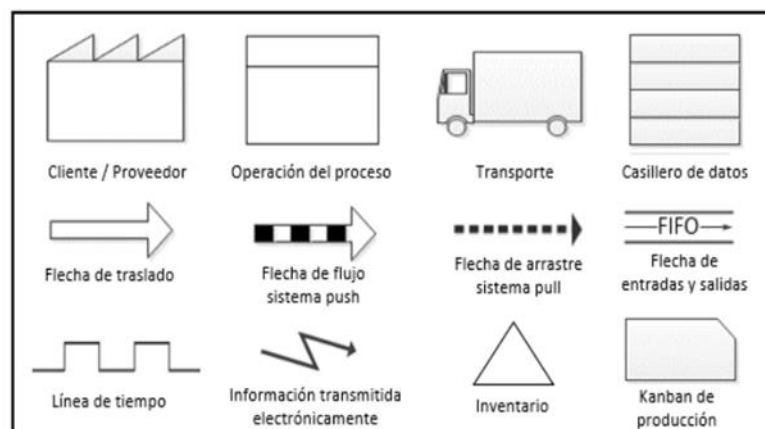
Cliente / Proveedor

Operación del proceso

Transporte

Casillero de datos

Flecha de traslado

Flecha de flujo sistema push

Flecha de arrastre sistema pull

FIFO

Flecha de entradas y salidas

Línea de tiempo

Información transmitida electrónicamente

Inventario

Kanban de producción